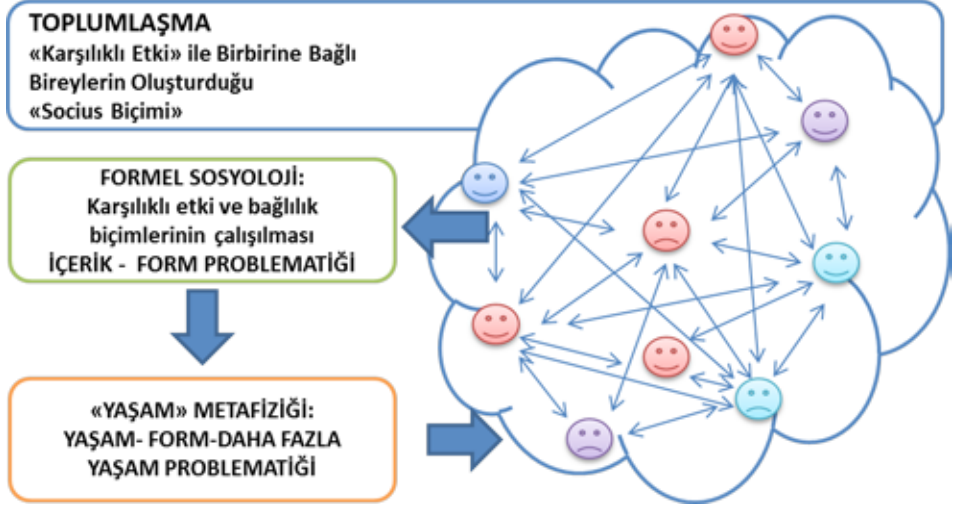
TOPLUMLAŞMA
«Karşılıklı Etki» ile Birbirine Bağlı Bireylerin Oluşturduğu «Socius Biçimi»

FORMEL SOSYOLOJİ:
Karşılıklı etki ve bağlılık biçimlerinin çalışılması
İÇERİK - FORM PROBLEMATİĞİ

«YAŞAM» METAFİZİĞİ:
YAŞAM- FORM-DAHA FAZLA YAŞAM PROBLEMATİĞİ